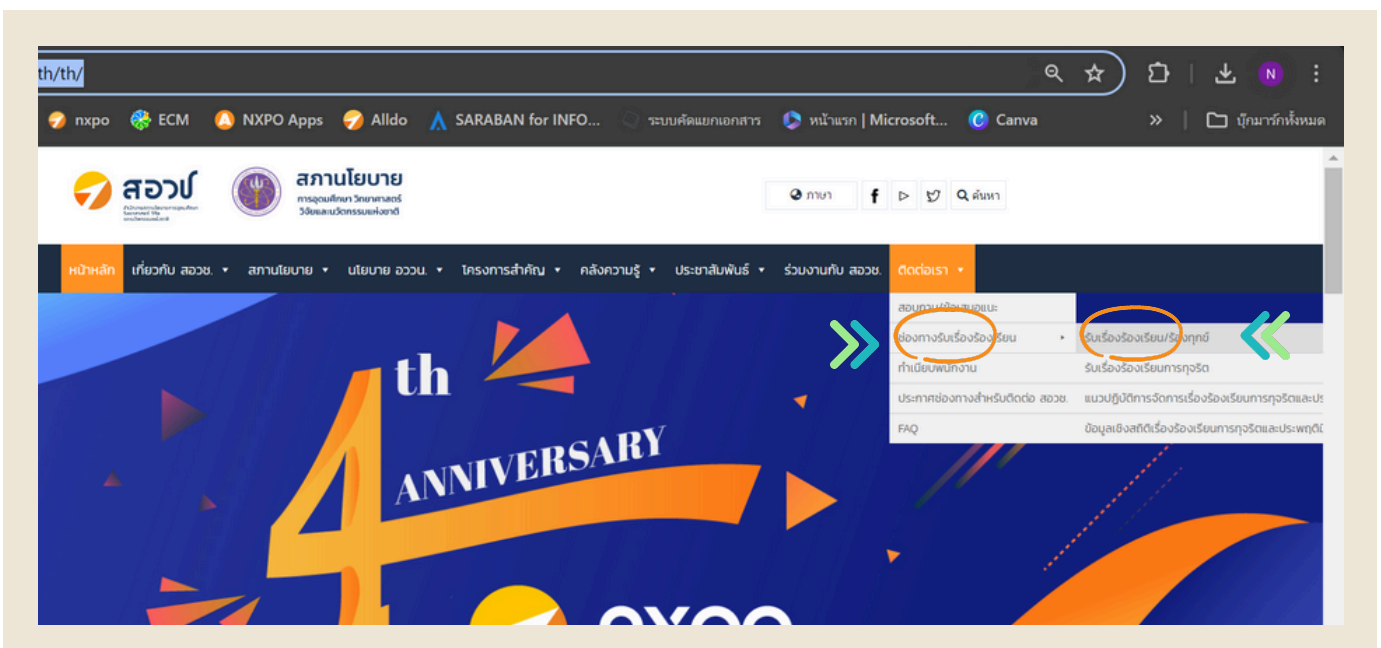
th/th/

nxpo ECM NXPO Apps Alldo SARABAN for INFO... ระบบคัดแยกเอกสาร หน้าแรก | Microsoft... Canva » บุ๊กมาร์กทั้งหมด

สอวช.

สภานโยบาย การอุดมศึกษา วิทยาศาสตร์ วิจัยและนวัตกรรมแห่งชาติ

ภาษา ค้นหา

หน้าหลัก เกี่ยวกับ สอวช. สภานโยบาย นโยบาย อววน. โครงการสำคัญ คลังความรู้ ประชาสัมพันธ์ ร่วมงานกับ สอวช. ติดต่อเรา

สอบถาม/ข้อเสนอแนะ
ช่องทางรับเรื่องร้องเรียน
ทำเนียบพนักงาน
ประกาศช่องทางสำหรับติดต่อ สอวช.
FAQ

รับเรื่องร้องเรียน/ร้องทุกข์
รับเรื่องร้องเรียนการทุจริต
แนวปฏิบัติการจัดการเรื่องร้องเรียนการทุจริตและประ
ข้อมูลเชิงสถิติเรื่องร้องเรียนการทุจริตและประพฤติมิ

4th ANNIVERSARY

NXPO